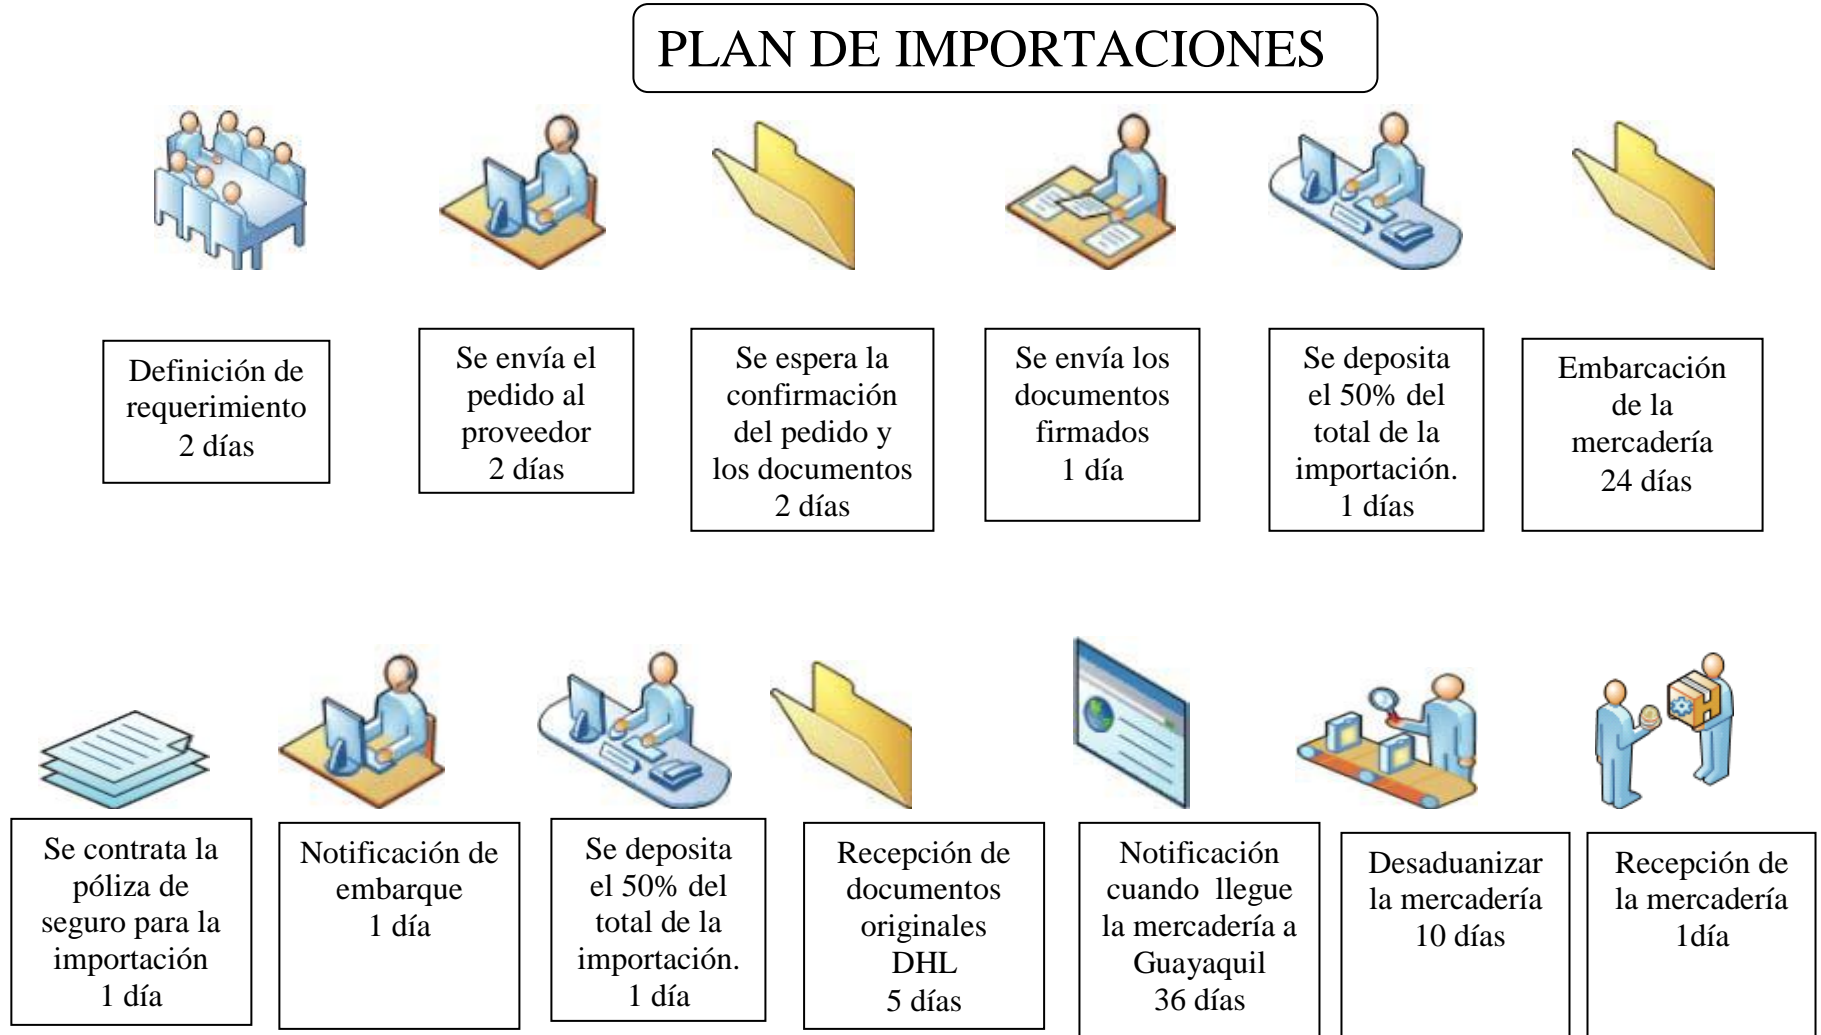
PLAN DE IMPORTACIONES

Definición de requerimiento
2 días

Se envía el pedido al proveedor
2 días

Se espera la confirmación del pedido y los documentos
2 días

Se envía los documentos firmados
1 día

Se deposita el 50% del total de la importación.
1 días

Embarcación de la mercadería
24 días

Se contrata la póliza de seguro para la importación
1 día

Notificación de embarque
1 día

Se deposita el 50% del total de la importación.
1 día

Recepción de documentos originales DHL
5 días

Notificación cuando llegue la mercadería a Guayaquil
36 días

Desaduanizar la mercadería
10 días

Recepción de la mercadería
1día